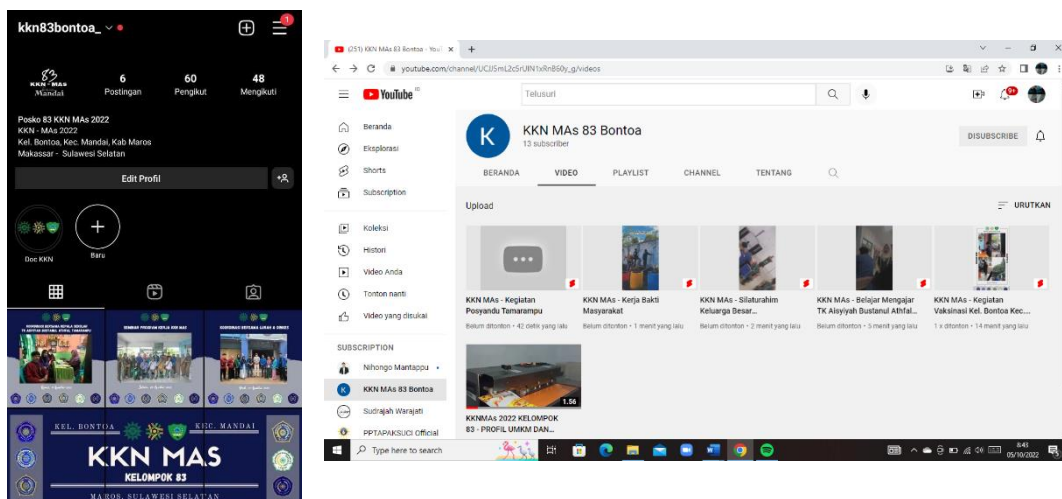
kkn83bontoa_

KKN - MAS Mandai

6 Postingan

60 Pengikut

48 Mengikuti

Posko 83 KKN MAs 2022
KKN - MAs 2022
Kel. Bontoa, Kec. Mandai, Kab Maros
Makassar - Sulawesi Selatan

Edit Profil

Doc KKN

Baru

KEL. BONTOA KEC. MANDAI
KKN MAS
KELOMPOK 83
MAROS, SULAWESI SELATAN

(251) KKN MAs 83 Bontoa - YouTube

youtube.com/channel/UCJ5mL2c5rUIN1xRn860y_g/videos

YouTube

Telusuri

Beranda
Eksplorasi
Shorts
Subscription
Koleksi
Histori
Video Anda
Tonton nanti
Video yang disukai

SUBSCRIPTION
Nihongo Mantappu
KKN MAs 83 Bontoa
Sudrajah Warajati
PPTAPAKSUCI Official

KKN MAs 83 Bontoa
13 subscriber

DISUBSCRIBE

BERANDA VIDEO PLAYLIST CHANNEL TENTANG

Upload

URUTKAN

KKN MAs - Kegiatan Posyandu Tamarampu
Belum ditonton • 42 detik yang lalu

KKN MAs - Kerja Bakti Masyarakat
Belum ditonton • 1 menit yang lalu

KKN MAs - Silaturahim Keluarga Besar...
Belum ditonton • 2 menit yang lalu

KKN MAs - Belajar Mengajar TK Aisyiyah Bustanul Athfal...
Belum ditonton • 3 menit yang lalu

KKN MAs - Kegiatan Vaksinasi Kel. Bontoa Kec...
1 x ditonton • 14 menit yang lalu

1:56
KKNMAs 2022 KELOMPOK 83 - PROFIL UMKM DAN...

Type here to search

8:45
05/10/2022